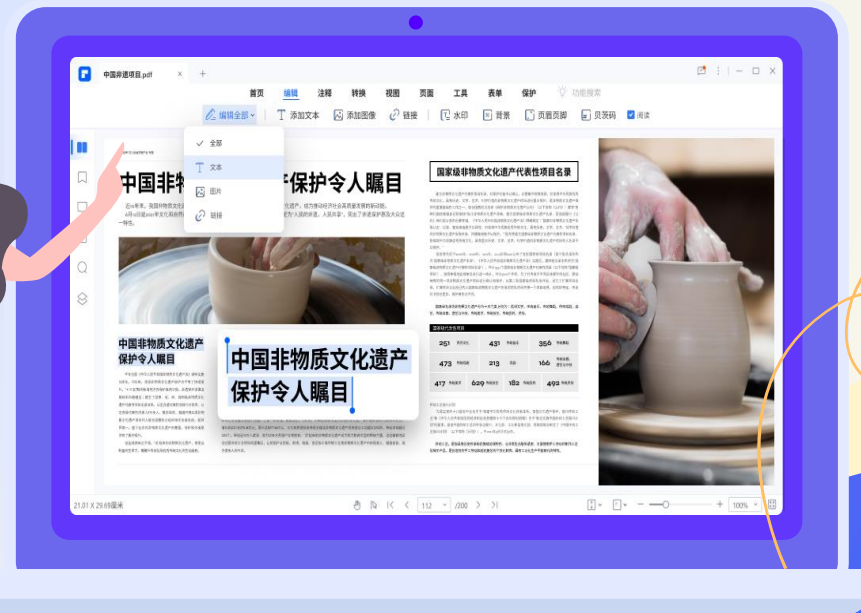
中国非遗项目.pdf

首页 编辑 注释 转换 视图 页面 工具 表单 保护 功能搜索

编辑全部 添加文本 添加图像 链接 水印 背景 页眉页脚 贝茨码 阅读

全部
文本
图片
链接

中国非物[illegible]产保护令人瞩目

中国非物质文化遗产保护令人瞩目

中国非物质文化遗产保护令人瞩目

国家级非物质文化遗产代表性项目名录

| 251 | 431 | 356 |
|---|---|---|
| 473 | 213 | 166 |
| 417 | 629 | 182 |

21.01 X 29.69厘米 112 /200 100%